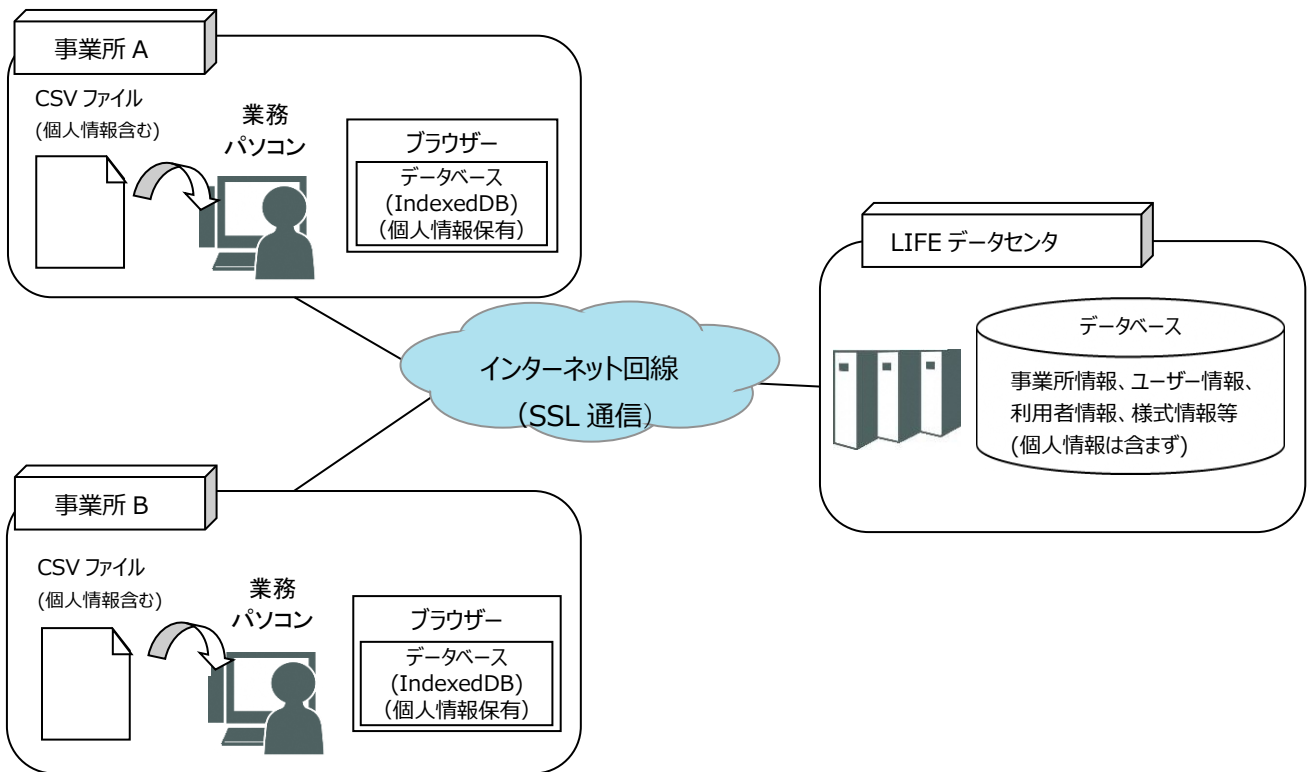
事業所 A

CSV ファイル
(個人情報含む)

業務
パソコン

ブラウザー

データベース
(IndexedDB)
(個人情報保有)

LIFE データセンタ

データベース

事業所情報、ユーザー情報、
利用者情報、様式情報等
(個人情報は含まず)

インターネット回線
(SSL 通信)

事業所 B

CSV ファイル
(個人情報含む)

業務
パソコン

ブラウザー

データベース
(IndexedDB)
(個人情報保有)